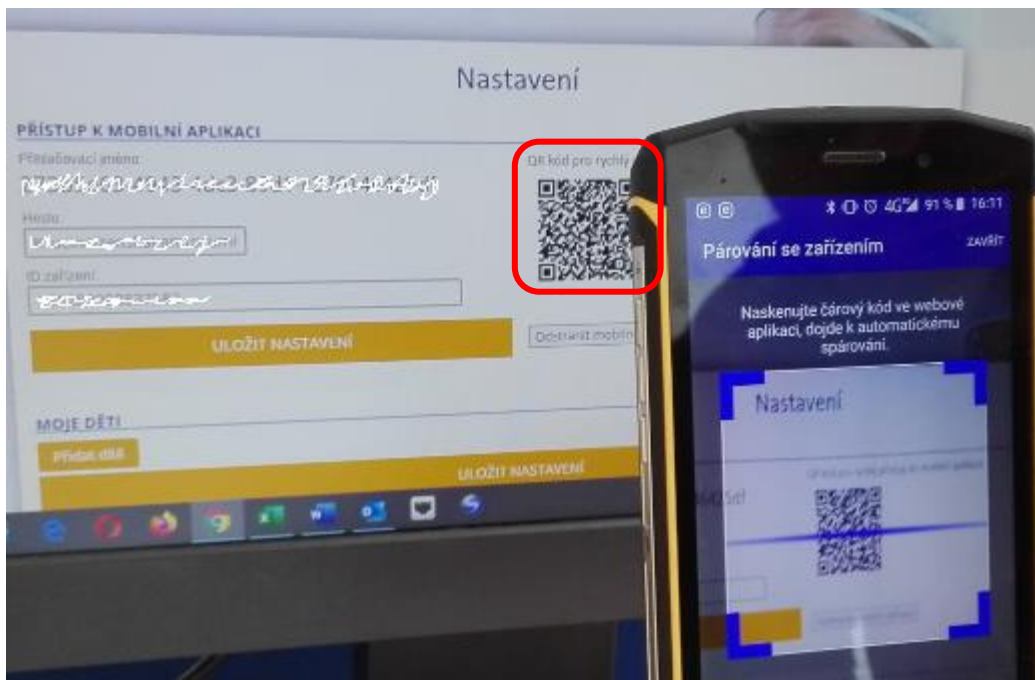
Nastavení

PŘÍSTUP K MOBILNÍ APLIKACI

Přihlašovací jméno
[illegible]

Heslo
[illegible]

ID zařízení
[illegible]

QR kód pro rychlý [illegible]

ULOŽIT NASTAVENÍ

Odstranit mobiln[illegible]

MOJE DĚTI

Přidat dítě

ULOŽIT NASTAVENÍ

91 % 16:11

Párování se zařízením

ZAVŘÍT

Naskenujte čárový kód ve webové aplikaci, dojde k automatickému spárování.

Nastavení

QR kód pro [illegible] mobilní aplikaci